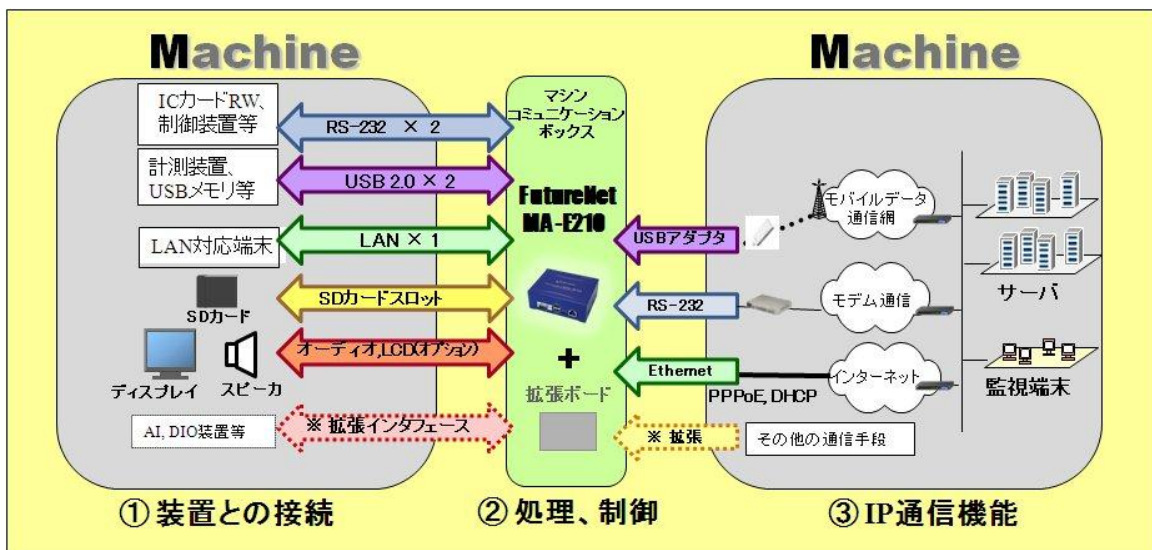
Machine

ICカードRW、制御装置等

RS-232 × 2

計測装置、USBメモリ等

USB 2.0 × 2

LAN対応端末

LAN × 1

SDカード

SDカードスロット

ディスプレイ

スピーカ

オーディオ,LCD(オプション)

AI, DIO装置等

※ 拡張インタフェース

① 装置との接続

マシンコミュニケーションボックス

FutureNet MA-E210

+

拡張ボード

② 処理、制御

Machine

USBアダプタ

モバイルデータ通信網

RS-232

モデム通信

Ethernet

インターネット

PPPoE, DHCP

※ 拡張

その他の通信手段

サーバ

監視端末

③ IP通信機能